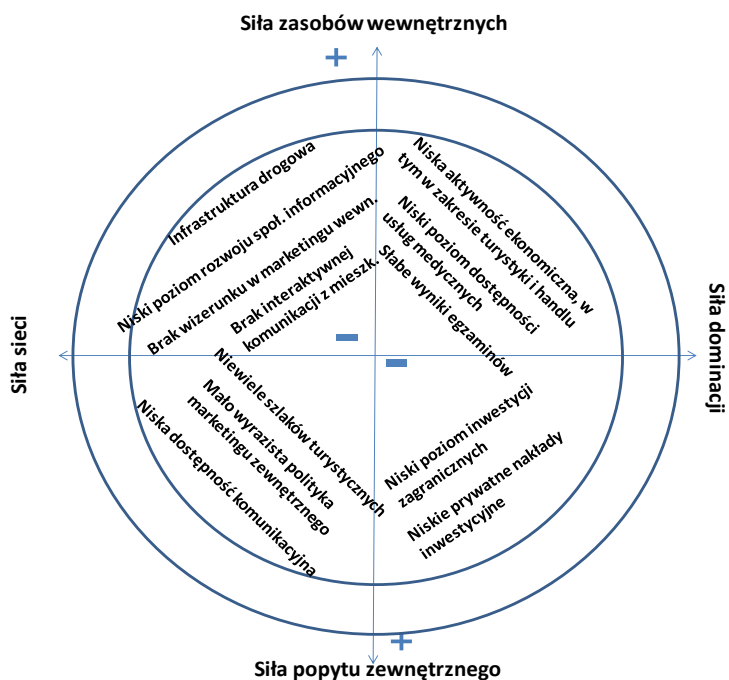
Siła zasobów wewnętrznych

+

Siła sieci

Siła dominacji

Siła popytu zewnętrznego

+

Infrastruktura drogowa

Niski poziom rozwoju społ. informacyjnego

Brak wizerunku w marketingu wewn.

Brak interaktywnej komunikacji z mieszk.

Niska aktywność ekonomiczna, w tym w zakresie turystyki i handlu

Niski poziom dostępności usług medycznych

Słabe wyniki egzaminów

-

-

Niewiele szlaków turystycznych

Mało wyrazista polityka marketingu zewnętrznego

Niska dostępność komunikacyjna

Niski poziom inwestycji zagranicznych

Niskie prywatne nakłady inwestycyjne